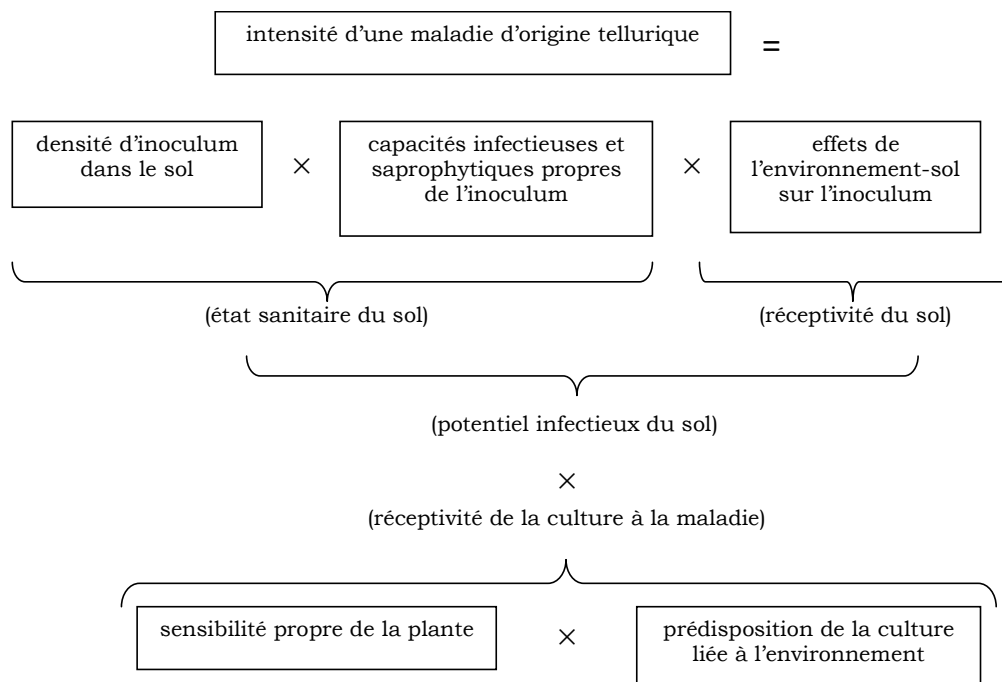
intensité d'une maladie d'origine tellurique =

densité d'inoculum dans le sol × capacités infectieuses et saprophytiques propres de l'inoculum × effets de l'environnement-sol sur l'inoculum

(état sanitaire du sol)

(réceptivité du sol)

(potentiel infectieux du sol)

×

(réceptivité de la culture à la maladie)

sensibilité propre de la plante × prédisposition de la culture liée à l'environnement